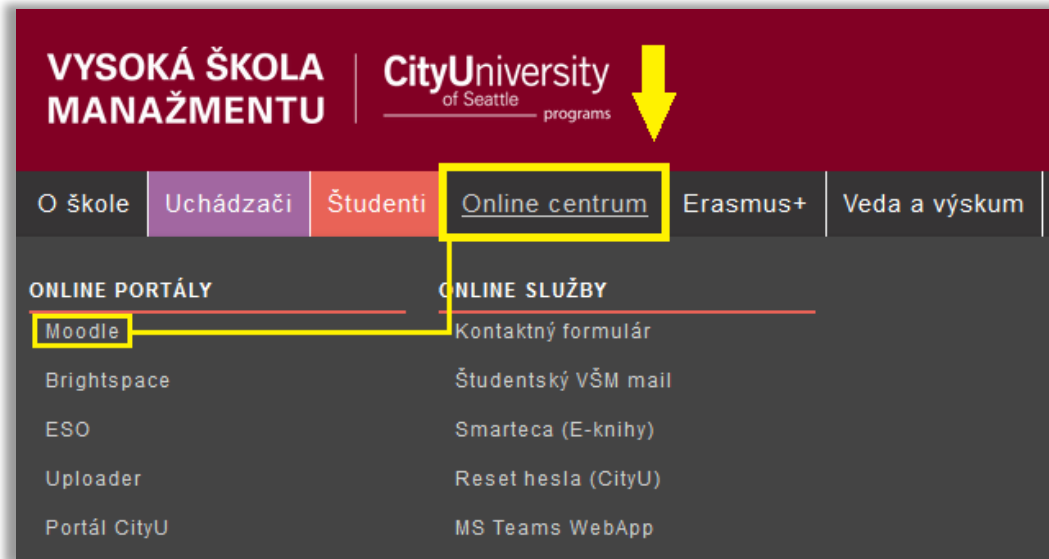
VYSOKÁ ŠKOLA MANAŽMENTU

CityUniversity of Seattle programs

O škole | Uchádzači | Študenti | Online centrum | Erasmus+ | Veda a výskum

ONLINE PORTÁLY

Moodle

Brightspace

ESO

Uploader

Portál CityU

ONLINE SLUŽBY

Kontaktný formulár

Študentský VŠM mail

Smarteca (E-knihy)

Reset hesla (CityU)

MS Teams WebApp